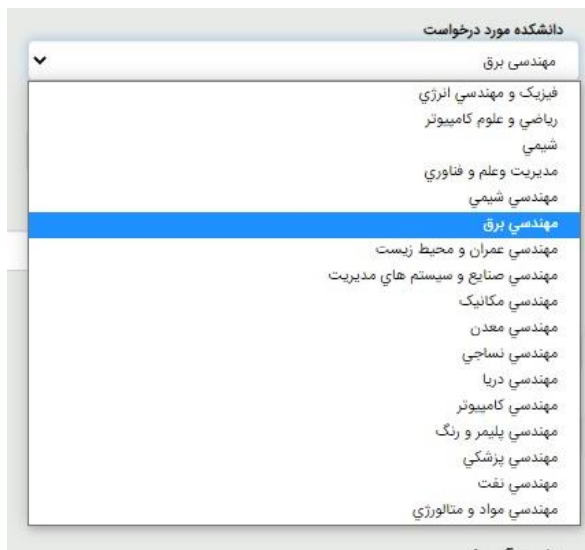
دانشکده مورد درخواست

مهندسي برق

فيزيک و مهندسي انرژي
رياضي و علوم کامپيوتر
شيمي
مديريت وعلم و فناوري
مهندسي شيمي
مهندسي برق
مهندسي عمران و محيط زيست
مهندسي صنايع و سيستم هاي مديريت
مهندسي مکانيک
مهندسي معدن
مهندسي نساجي
مهندسي دريا
مهندسي کامپيوتر
مهندسي پليمر و رنگ
مهندسي پزشکي
مهندسي نفت
مهندسي مواد و متالورژي

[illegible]